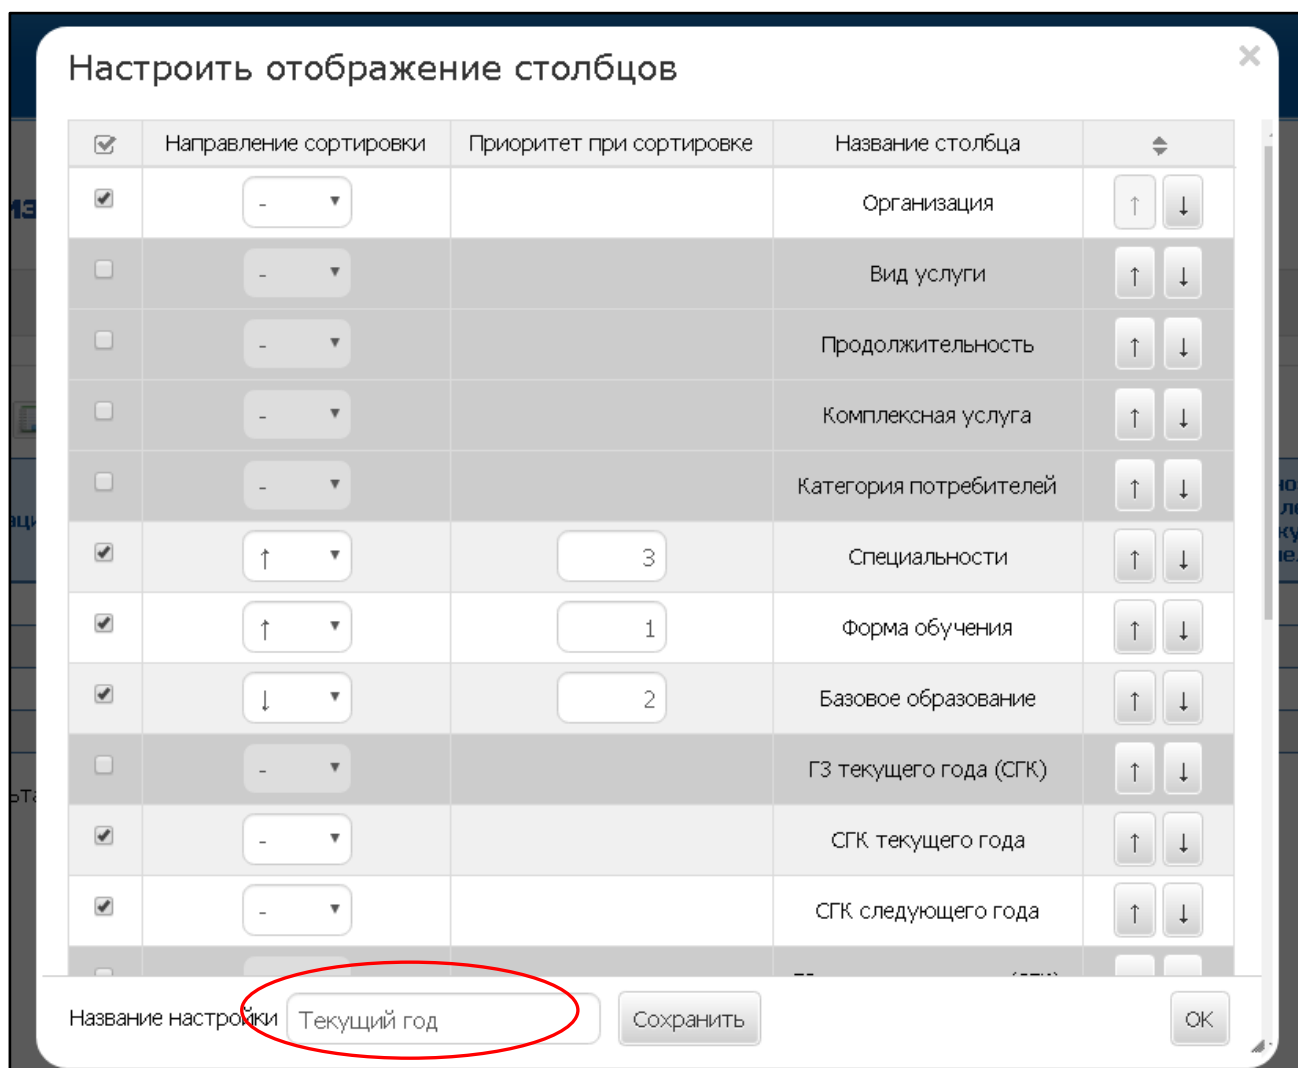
Настроить отображение столбцов

×

| | Направление сортировки | Приоритет при сортировке | Название столбца | |
|---|---|---|---|---|
| ☑ | - ▾ | | Организация | ↑ ↓ |
| ☐ | - ▾ | | Вид услуги | ↑ ↓ |
| ☐ | - ▾ | | Продолжительность | ↑ ↓ |
| ☐ | - ▾ | | Комплексная услуга | ↑ ↓ |
| ☐ | - ▾ | | Категория потребителей | ↑ ↓ |
| ☑ | ↑ ▾ | 3 | Специальности | ↑ ↓ |
| ☑ | ↑ ▾ | 1 | Форма обучения | ↑ ↓ |
| ☑ | ↓ ▾ | 2 | Базовое образование | ↑ ↓ |
| ☐ | - ▾ | | ГЗ текущего года (СГК) | ↑ ↓ |
| ☑ | - ▾ | | СГК текущего года | ↑ ↓ |
| ☑ | - ▾ | | СГК следующего года | ↑ ↓ |

Название настройки Текущий год Сохранить OK